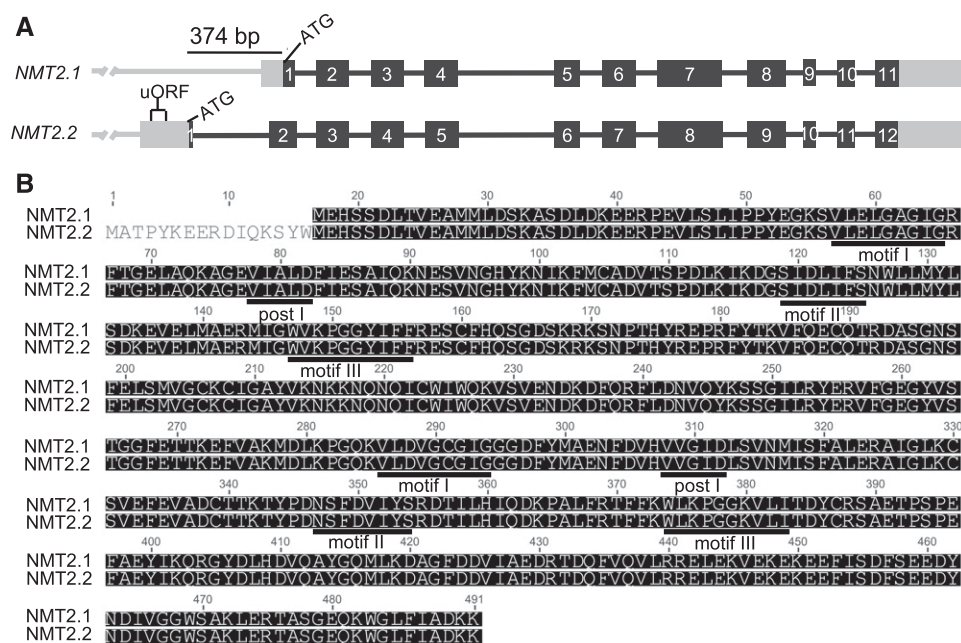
A

374 bp
ATG
NMT2.1
1 2 3 4 5 6 7 8 9 10 11

uORF
ATG
NMT2.2
1 2 3 4 5 6 7 8 9 10 11 12

B

1 10 20 30 40 50 60
NMT2.1 MEHSSDLTVEAMMLDSKASDLDKEERPEVLSLIPPYEGKSVLELGAGIGR
NMT2.2 MATPYKEERDIQKSYWMEHSSDLTVEAMMLDSKASDLDKEERPEVLSLIPPYEGKSVLELGAGIGR
motif I

70 80 90 100 110 120 130
NMT2.1 FTGELAQKAGEVIALDFIESAIQKNESVNGHYKNIKFMCADVTSPDLKIKDGSIDLIFSNWLLMYL
NMT2.2 FTGELAQKAGEVIALDFIESAIQKNESVNGHYKNIKFMCADVTSPDLKIKDGSIDLIFSNWLLMYL
post I motif II

140 150 160 170 180 190
NMT2.1 SDKEVELMAERMIGWVKPGGYIFFRESCFHQSGDSKRKSNPTHYREPRFYTKVFQECQTRDASGNS
NMT2.2 SDKEVELMAERMIGWVKPGGYIFFRESCFHQSGDSKRKSNPTHYREPRFYTKVFQECQTRDASGNS
motif III

200 210 220 230 240 250 260
NMT2.1 FELSMVGCKCIGAYVKNKKNQNQICWIWQKVSVENDKDFQRFLDNVQYKSSGILRYERVFGEGYVS
NMT2.2 FELSMVGCKCIGAYVKNKKNQNQICWIWQKVSVENDKDFQRFLDNVQYKSSGILRYERVFGEGYVS

270 280 290 300 310 320 330
NMT2.1 TGGFETTKEFVAKMDLKPGQKVLDVGCGIGGGDFYMAENFDVHVVGIDLSVNMISFALERAIGLKC
NMT2.2 TGGFETTKEFVAKMDLKPGQKVLDVGCGIGGGDFYMAENFDVHVVGIDLSVNMISFALERAIGLKC
motif I post I

340 350 360 370 380 390
NMT2.1 SVEFEVADCTTKTYPDNSFDVIYSRDTILHIQDKPALFRTFFKWLKPGGKVLITDYCRSAETPSPE
NMT2.2 SVEFEVADCTTKTYPDNSFDVIYSRDTILHIQDKPALFRTFFKWLKPGGKVLITDYCRSAETPSPE
motif II motif III

400 410 420 430 440 450 460
NMT2.1 FAEYIKQRGYDLHDVQAYGQMLKDAGFDDVIAEDRTDQFVQVLRRELEKVEKEKEEFISDFSEEDY
NMT2.2 FAEYIKQRGYDLHDVQAYGQMLKDAGFDDVIAEDRTDQFVQVLRRELEKVEKEKEEFISDFSEEDY

470 480 491
NMT2.1 NDIVGGWSAKLERTASGEQKWGLFIADKK
NMT2.2 NDIVGGWSAKLERTASGEQKWGLFIADKK